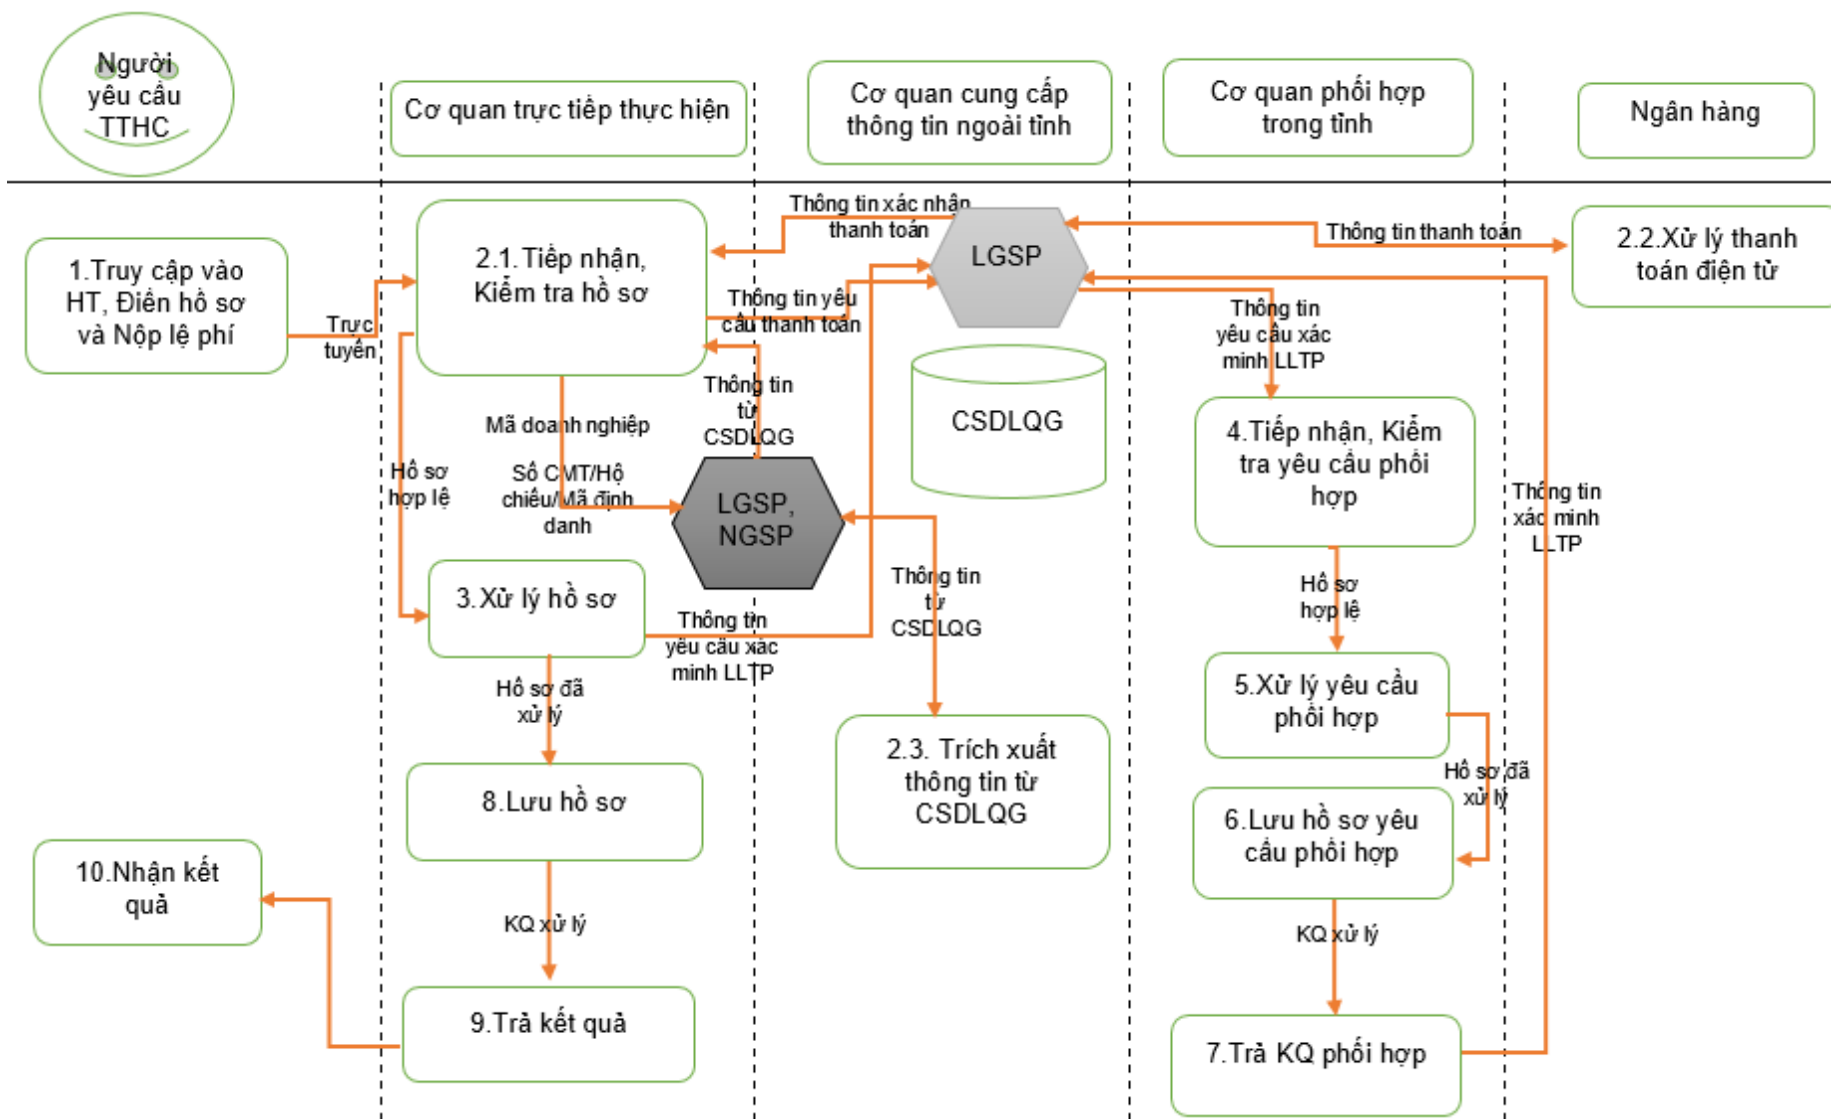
Người yêu cầu TTHC

Cơ quan trực tiếp thực hiện

Cơ quan cung cấp thông tin ngoài tỉnh

Cơ quan phối hợp trong tỉnh

Ngân hàng

1.Truy cập vào HT, Điền hồ sơ và Nộp lệ phí

Trực tuyến

2.1.Tiếp nhận, Kiểm tra hồ sơ

Thông tin xác nhận thanh toán

LGSP

Thông tin thanh toán

2.2.Xử lý thanh toán điện tử

Thông tin yêu cầu thanh toán

Thông tin yêu cầu xác minh LLTP

Thông tin từ CSDLQG

CSDLQG

Mã doanh nghiệp

Số CMT/Hộ chiếu/Mã định danh

Hồ sơ hợp lệ

LGSP, NGSP

4.Tiếp nhận, Kiểm tra yêu cầu phối hợp

Thông tin xác minh LLTP

3.Xử lý hồ sơ

Thông tin yêu cầu xác minh LLTP

Thông tin từ CSDLQG

Hồ sơ hợp lệ

Hồ sơ đã xử lý

5.Xử lý yêu cầu phối hợp

2.3. Trích xuất thông tin từ CSDLQG

8.Lưu hồ sơ

Hồ sơ đã xử lý

6.Lưu hồ sơ yêu cầu phối hợp

10.Nhận kết quả

KQ xử lý

KQ xử lý

9.Trả kết quả

7.Trả KQ phối hợp